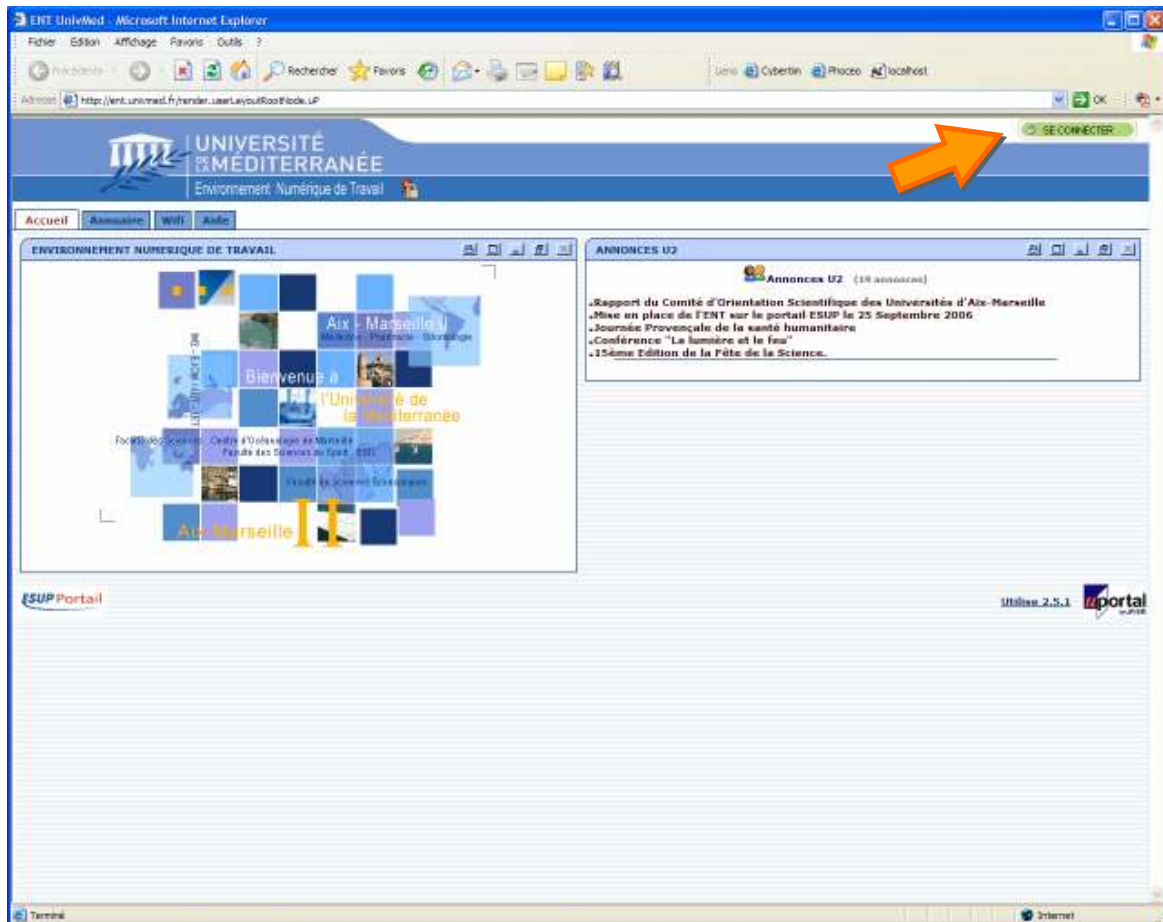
ENT UnivMed - Microsoft Internet Explorer

Fichier Edition Affichage Favoris Outils ?

Précédente Rechercher Favoris

Liens Cybertin Phoceo localhost

Adresse http://ent.univmed.fr/render.userLayoutRootNode.uP

OK

SE CONNECTER

UNIVERSITÉ DE LA MÉDITERRANÉE

Environnement Numérique de Travail

Accueil Annuaire Wifi Aide

ENVIRONNEMENT NUMERIQUE DE TRAVAIL

Aix - Marseille II
Médecine - Pharmacie - Odontologie

Bienvenue à l'Université de la Méditerranée

Faculté des Sciences · Centre d'Océanologie de Marseille
Faculté des Sciences du Sport · ESIL

Faculté de Sciences Economiques

Aix-Marseille II

ANNONCES U2

Annonces U2 (19 annonces)

-Rapport du Comité d'Orientation Scientifique des Universités d'Aix-Marseille
-Mise en place de l'ENT sur le portail ESUP le 25 Septembre 2006
-Journée Provençale de la santé humanitaire
-Conférence "La lumière et le feu"
-15ème Edition de la Fête de la Science.

ESUP Portail

Utilise 2.5.1 uPortal

Terminé

Internet